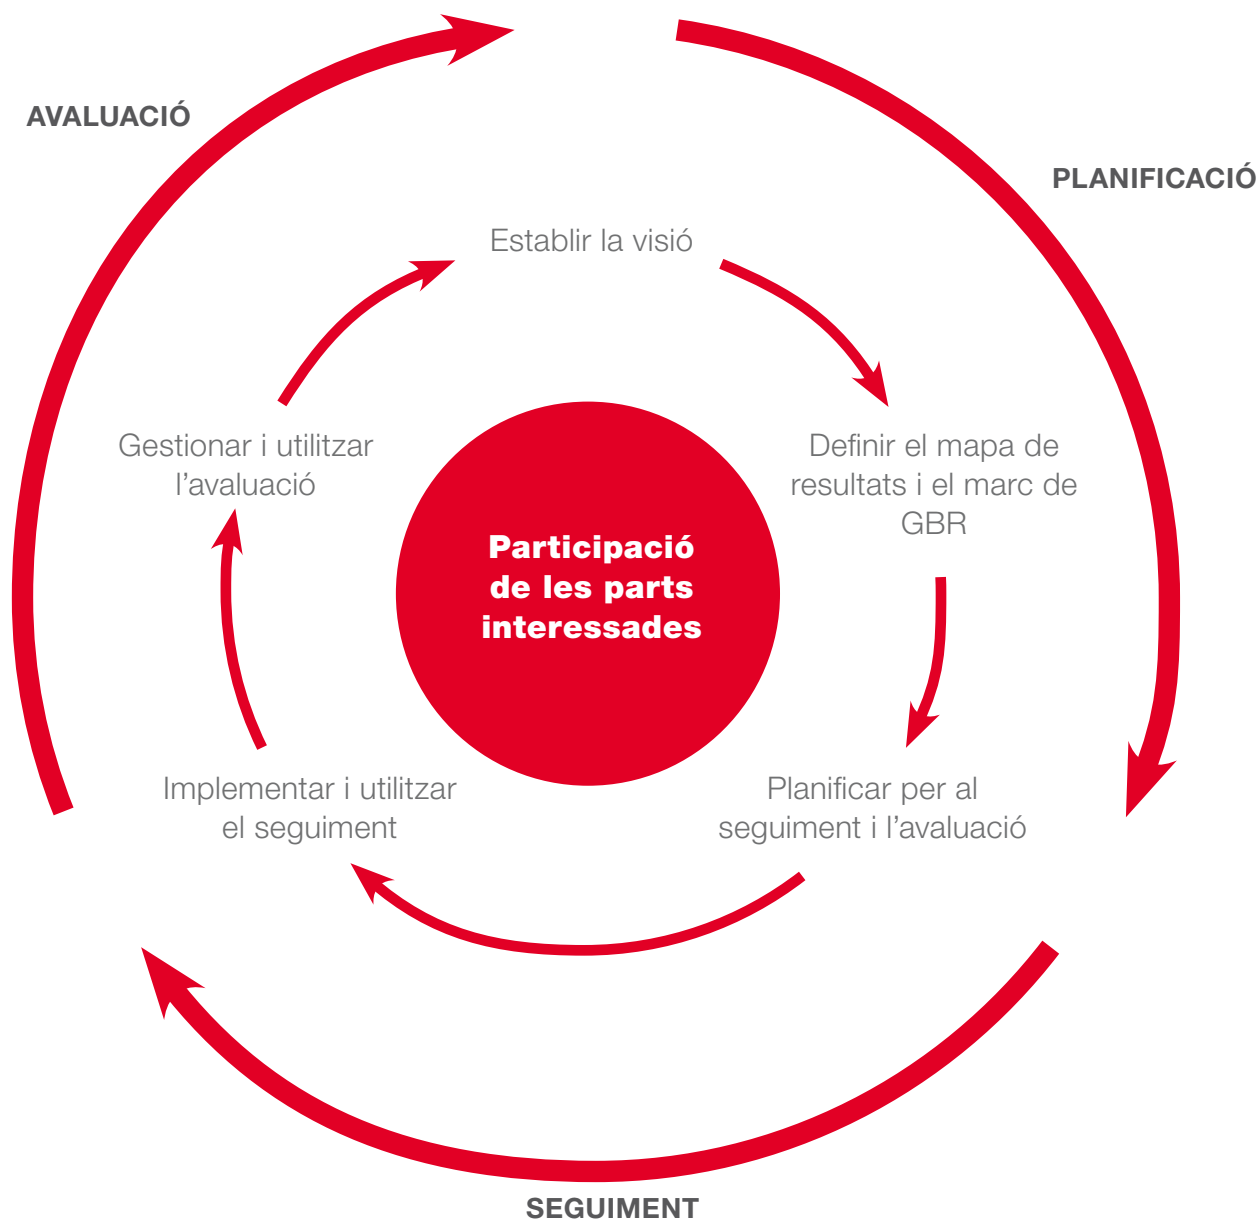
AVALUACIÓ

PLANIFICACIÓ

Establir la visió

Gestionar i utilitzar l'avaluació

Definir el mapa de resultats i el marc de GBR

Participació de les parts interessades

Implementar i utilitzar el seguiment

Planificar per al seguiment i l'avaluació

SEGUIMENT